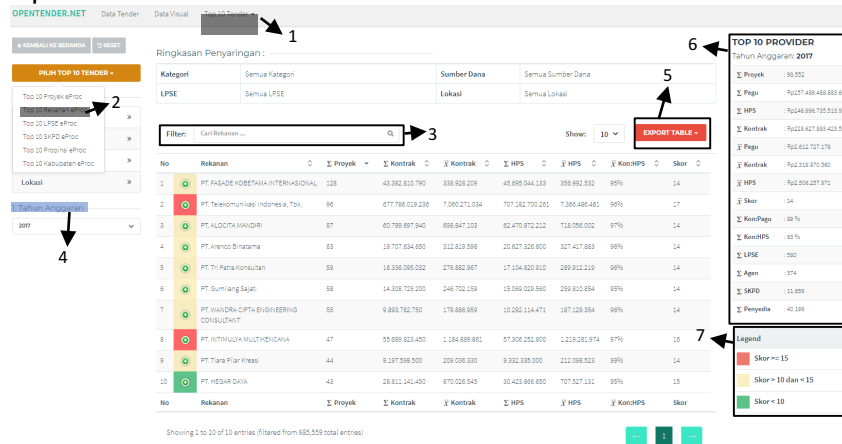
OPENTENDER.NET Data Tender Data Visual Top 10 Tender

1

« KEMBALI KE BERANDA ↻ RESET

PILIH TOP 10 TENDER »

Top 10 Proyek eProc
Top 10 Rekanan eProc
Top 10 LPSE eProc
Top 10 SKPD eProc
Top 10 Propinsi eProc
Top 10 Kabupaten eProc

2

Lokasi »

Tahun Anggaran

2017

4

Ringkasan Penyaringan :

| Kategori | Semua Kategori | Sumber Dana | Semua Sumber Dana |
|---|---|---|---|
| LPSE | Semua LPSE | Lokasi | Semua Lokasi |

5

Filter: Cari Rekanan ...

3

Show: 10

EXPORT TABLE

| No | | Rekanan | Σ Proyek | Σ Kontrak | x̄ Kontrak | Σ HPS | x̄ HPS | x̄ Kon:HPS | Skor |
|---|---|---|---|---|---|---|---|---|---|
| 1 | | PT. FASADE KOBETAMA INTERNASIONAL | 128 | 43.382.810.790 | 338.928.209 | 45.695.044.133 | 356.992.532 | 95% | 14 |
| 2 | | PT. Telekomunikasi Indonesia, Tbk. | 96 | 677.786.019.236 | 7.060.271.034 | 707.182.700.261 | 7.366.486.461 | 96% | 17 |
| 3 | | PT. ALOCITA MANDIRI | 87 | 60.799.697.840 | 698.847.103 | 62.470.872.212 | 718.056.002 | 97% | 14 |
| 4 | | PT. Arenco Binatama | 63 | 19.707.634.650 | 312.819.598 | 20.627.326.600 | 327.417.883 | 96% | 14 |
| 5 | | PT. Tri Patra Konsultan | 59 | 16.336.095.032 | 276.882.967 | 17.104.820.910 | 289.912.219 | 96% | 14 |
| 6 | | PT. Gumilang Sajati | 58 | 14.308.725.200 | 246.702.159 | 15.069.029.560 | 259.810.854 | 95% | 14 |
| 7 | | PT. WANDRA CIPTA ENGINEERING CONSULTANT | 55 | 9.893.782.750 | 179.886.959 | 10.292.114.471 | 187.129.354 | 96% | 14 |
| 8 | | PT. INTIMULYA MULTIKENCANA | 47 | 55.689.823.450 | 1.184.889.861 | 57.306.252.800 | 1.219.281.974 | 97% | 16 |
| 9 | | PT. Tiara Pilar Kreasi | 44 | 9.197.598.500 | 209.036.330 | 9.332.385.000 | 212.099.523 | 99% | 14 |
| 10 | | PT. HEGAR DAYA | 43 | 28.811.141.450 | 670.026.545 | 30.423.666.650 | 707.527.131 | 95% | 14 |
| No | | Rekanan | Σ Proyek | Σ Kontrak | x̄ Kontrak | Σ HPS | x̄ HPS | x̄ Kon:HPS | Skor |

Showing 1 to 10 of 10 entries (filtered from 685,559 total entries)

← 1 →

6

TOP 10 PROVIDER
Tahun Anggaran: 2017

Σ Proyek : 98.552
Σ Pagu : Rp257.498.488.883.6
Σ HPS : Rp246.996.735.513.9
Σ Kontrak : Rp228.627.883.423.5
x̄ Pagu : Rp2.612.727.178
x̄ HPS : Rp2.506.297.971
x̄ Kontrak : Rp2.319.870.560
x̄ Skor : 14
Σ Kon:Pagu : 89 %
Σ Kon:HPS : 93 %
Σ LPSE : 590
Σ Agen : 374
Σ SKPD : 11.659
Σ Penyedia : 40.199

7

Legend

Skor >= 15
Skor > 10 dan < 15
Skor < 10